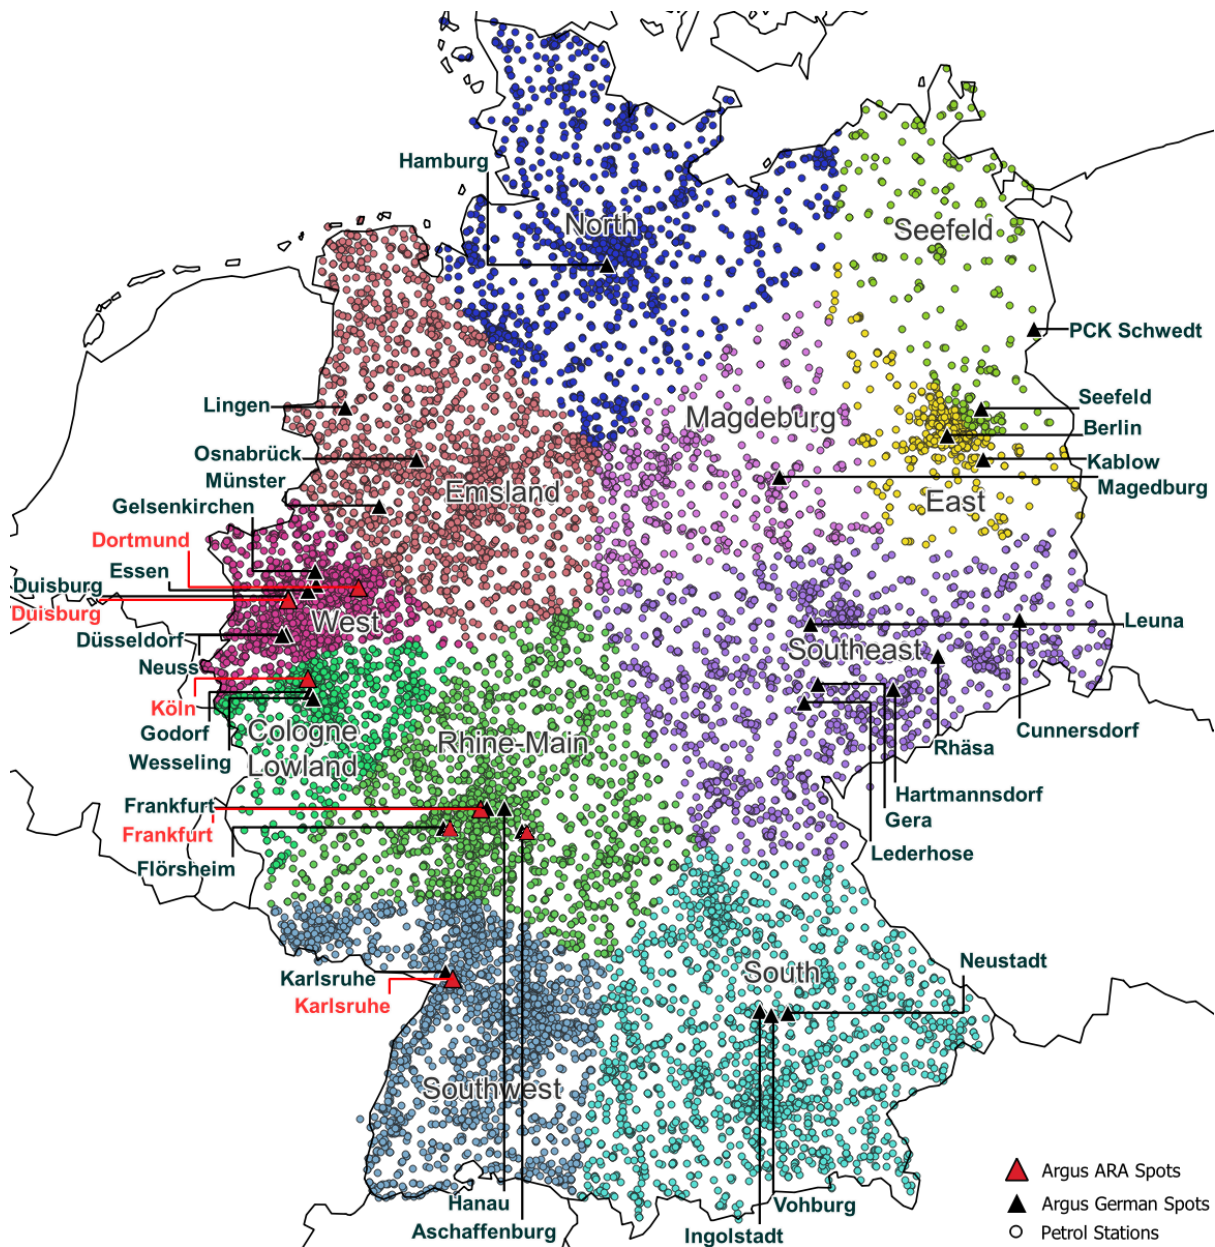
Hamburg
North
Seefeld
PCK Schwedt
Lingen
Osnabrück
Münster
Gelsenkirchen
Dortmund
Essen
Duisburg
Duisburg
Düsseldorf
Neuss
Köln
Godorf
Wesseling
Emsland
West
Magdeburg
Seefeld
Berlin
Kablow
Magedburg
East
Leuna
Southeast
Cologne Lowland
Rhine-Main
Rhäsa
Cunnersdorf
Hartmannsdorf
Gera
Lederhose
Frankfurt
Frankfurt
Flörsheim
Karlsruhe
Karlsruhe
South
Neustadt
Southwest
Hanau
Aschaffenburg
Vohburg
Ingolstadt
Argus ARA Spots
Argus German Spots
Petrol Stations